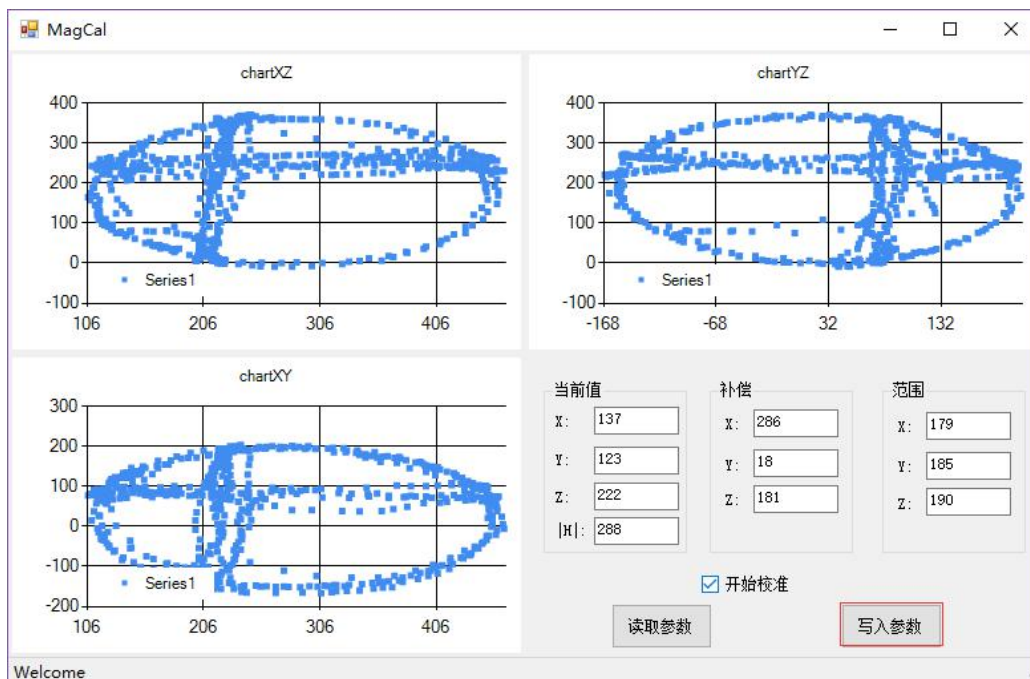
MagCal

chartXZ

400
300
200
100
0
-100

Series1

106 206 306 406

chartYZ

400
300
200
100
0
-100

Series1

-168 -68 32 132

chartXY

300
200
100
0
-100
-200

Series1

106 206 306 406

当前值
X: 137
Y: 123
Z: 222
|H|: 288

补偿
X: 286
Y: 18
Z: 181

范围
X: 179
Y: 185
Z: 190

开始校准

读取参数

写入参数

Welcome